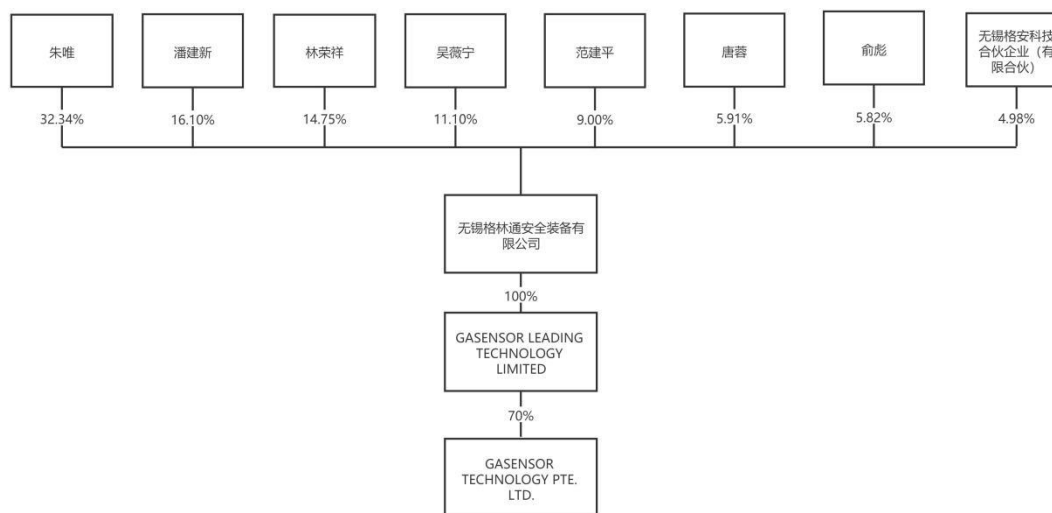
朱唯

潘建新

林荣祥

吴薇宁

范建平

唐蓉

俞彪

无锡格安科技合伙企业（有限合伙）

32.34%

16.10%

14.75%

11.10%

9.00%

5.91%

5.82%

4.98%

无锡格林通安全装备有限公司

100%

GASENSOR LEADING TECHNOLOGY LIMITED

70%

GASENSOR TECHNOLOGY PTE. LTD.